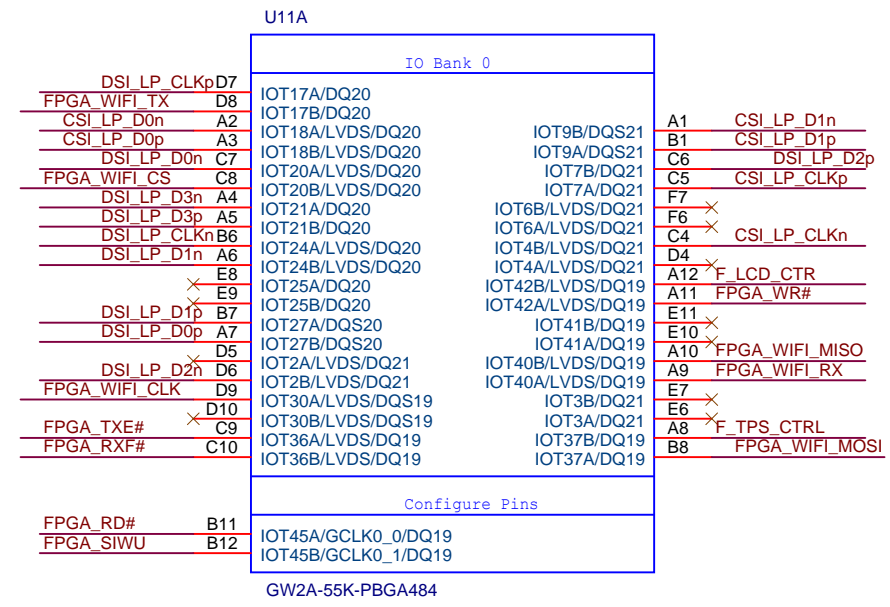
U11A

IO Bank 0

| Net | Pin | Signal | Signal | Pin | Net |
|---|---|---|---|---|---|
| DSI_LP_CLKp | D7 | IOT17A/DQ20 | | | |
| FPGA_WIFI_TX | D8 | IOT17B/DQ20 | | | |
| CSI_LP_D0n | A2 | IOT18A/LVDS/DQ20 | IOT9B/DQS21 | A1 | CSI_LP_D1n |
| CSI_LP_D0p | A3 | IOT18B/LVDS/DQ20 | IOT9A/DQS21 | B1 | CSI_LP_D1p |
| DSI_LP_D0n | C7 | IOT20A/LVDS/DQ20 | IOT7B/DQ21 | C6 | DSI_LP_D2p |
| FPGA_WIFI_CS | C8 | IOT20B/LVDS/DQ20 | IOT7A/DQ21 | C5 | CSI_LP_CLKp |
| DSI_LP_D3n | A4 | IOT21A/DQ20 | IOT6B/LVDS/DQ21 | F7 | |
| DSI_LP_D3p | A5 | IOT21B/DQ20 | IOT6A/LVDS/DQ21 | F6 | |
| DSI_LP_CLKn | B6 | IOT24A/LVDS/DQ20 | IOT4B/LVDS/DQ21 | C4 | CSI_LP_CLKn |
| DSI_LP_D1n | A6 | IOT24B/LVDS/DQ20 | IOT4A/LVDS/DQ21 | D4 | |
| | E8 | IOT25A/DQ20 | IOT42B/LVDS/DQ19 | A12 | F_LCD_CTR |
| | E9 | IOT25B/DQ20 | IOT42A/LVDS/DQ19 | A11 | FPGA_WR# |
| DSI_LP_D1p | B7 | IOT27A/DQS20 | IOT41B/DQ19 | E11 | |
| DSI_LP_D0p | A7 | IOT27B/DQS20 | IOT41A/DQ19 | E10 | |
| | D5 | IOT2A/LVDS/DQ21 | IOT40B/LVDS/DQ19 | A10 | FPGA_WIFI_MISO |
| DSI_LP_D2n | D6 | IOT2B/LVDS/DQ21 | IOT40A/LVDS/DQ19 | A9 | FPGA_WIFI_RX |
| FPGA_WIFI_CLK | D9 | IOT30A/LVDS/DQS19 | IOT3B/DQ21 | E7 | |
| | D10 | IOT30B/LVDS/DQS19 | IOT3A/DQ21 | E6 | |
| FPGA_TXE# | C9 | IOT36A/LVDS/DQ19 | IOT37B/DQ19 | A8 | F_TPS_CTRL |
| FPGA_RXF# | C10 | IOT36B/LVDS/DQ19 | IOT37A/DQ19 | B8 | FPGA_WIFI_MOSI |

Configure Pins

| Net | Pin | Signal |
|---|---|---|
| FPGA_RD# | B11 | IOT45A/GCLK0_0/DQ19 |
| FPGA_SIWU | B12 | IOT45B/GCLK0_1/DQ19 |

GW2A-55K-PBGA484